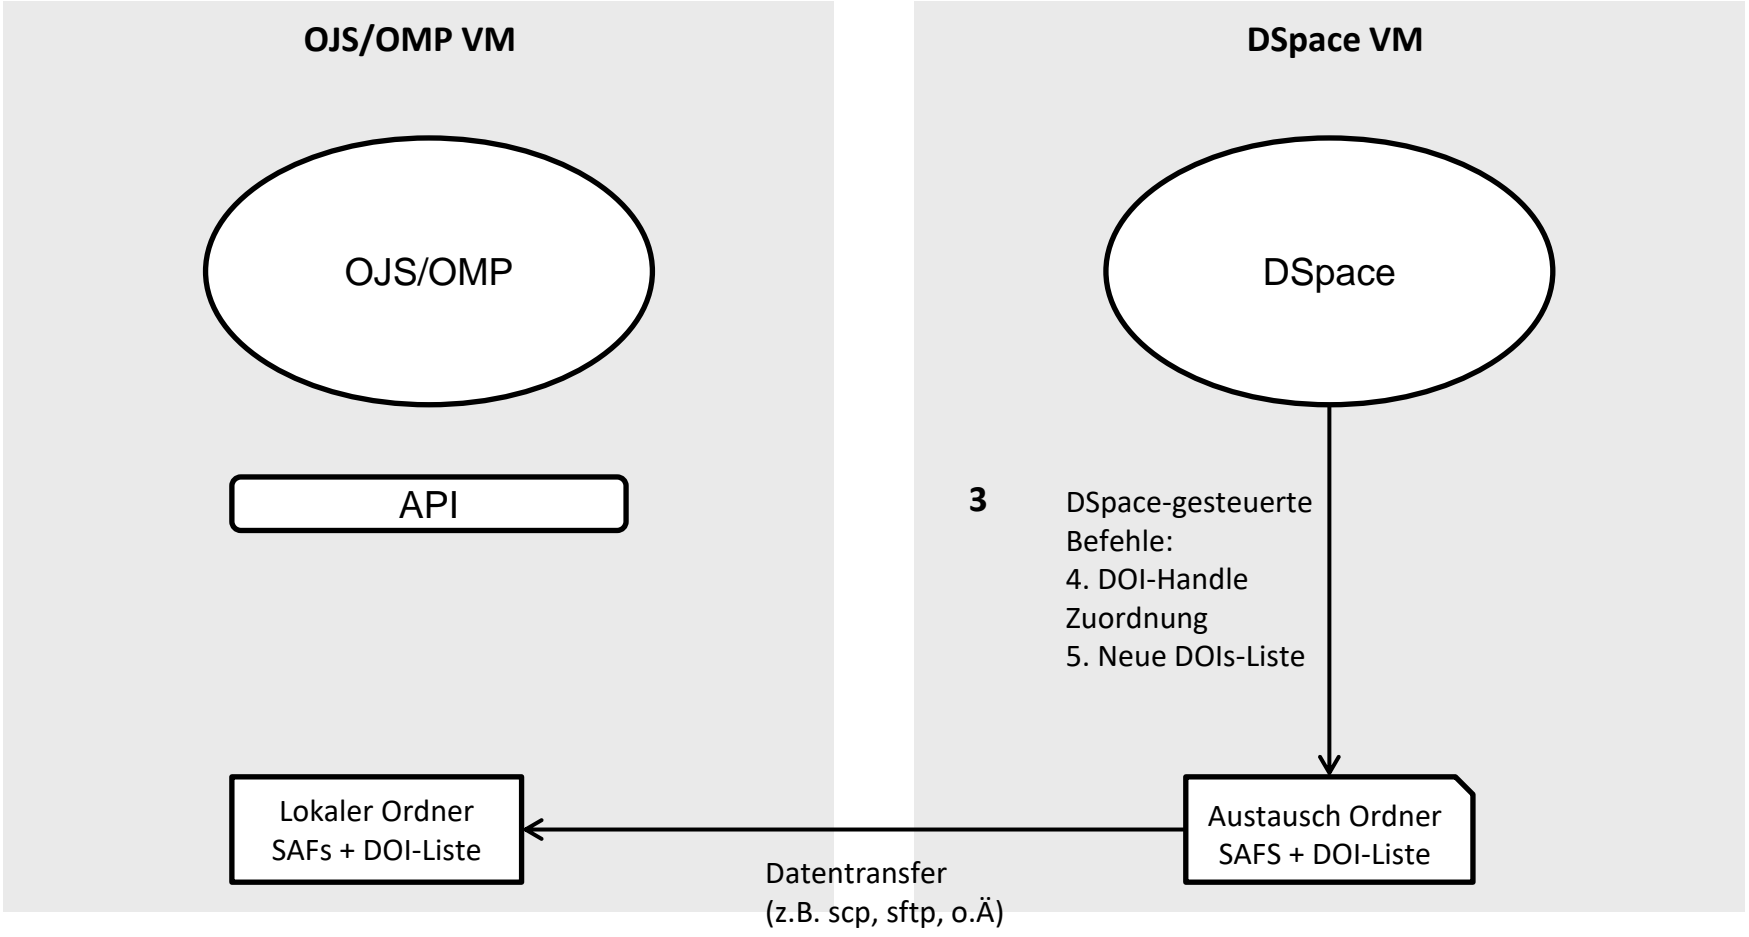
OJS/OMP VM

DSpace VM

OJS/OMP

DSpace

API

3

DSpace-gesteuerte Befehle:
4. DOI-Handle Zuordnung
5. Neue DOIs-Liste

Lokaler Ordner SAFs + DOI-Liste

Austausch Ordner SAFS + DOI-Liste

Datentransfer (z.B. scp, sftp, o.Ä)